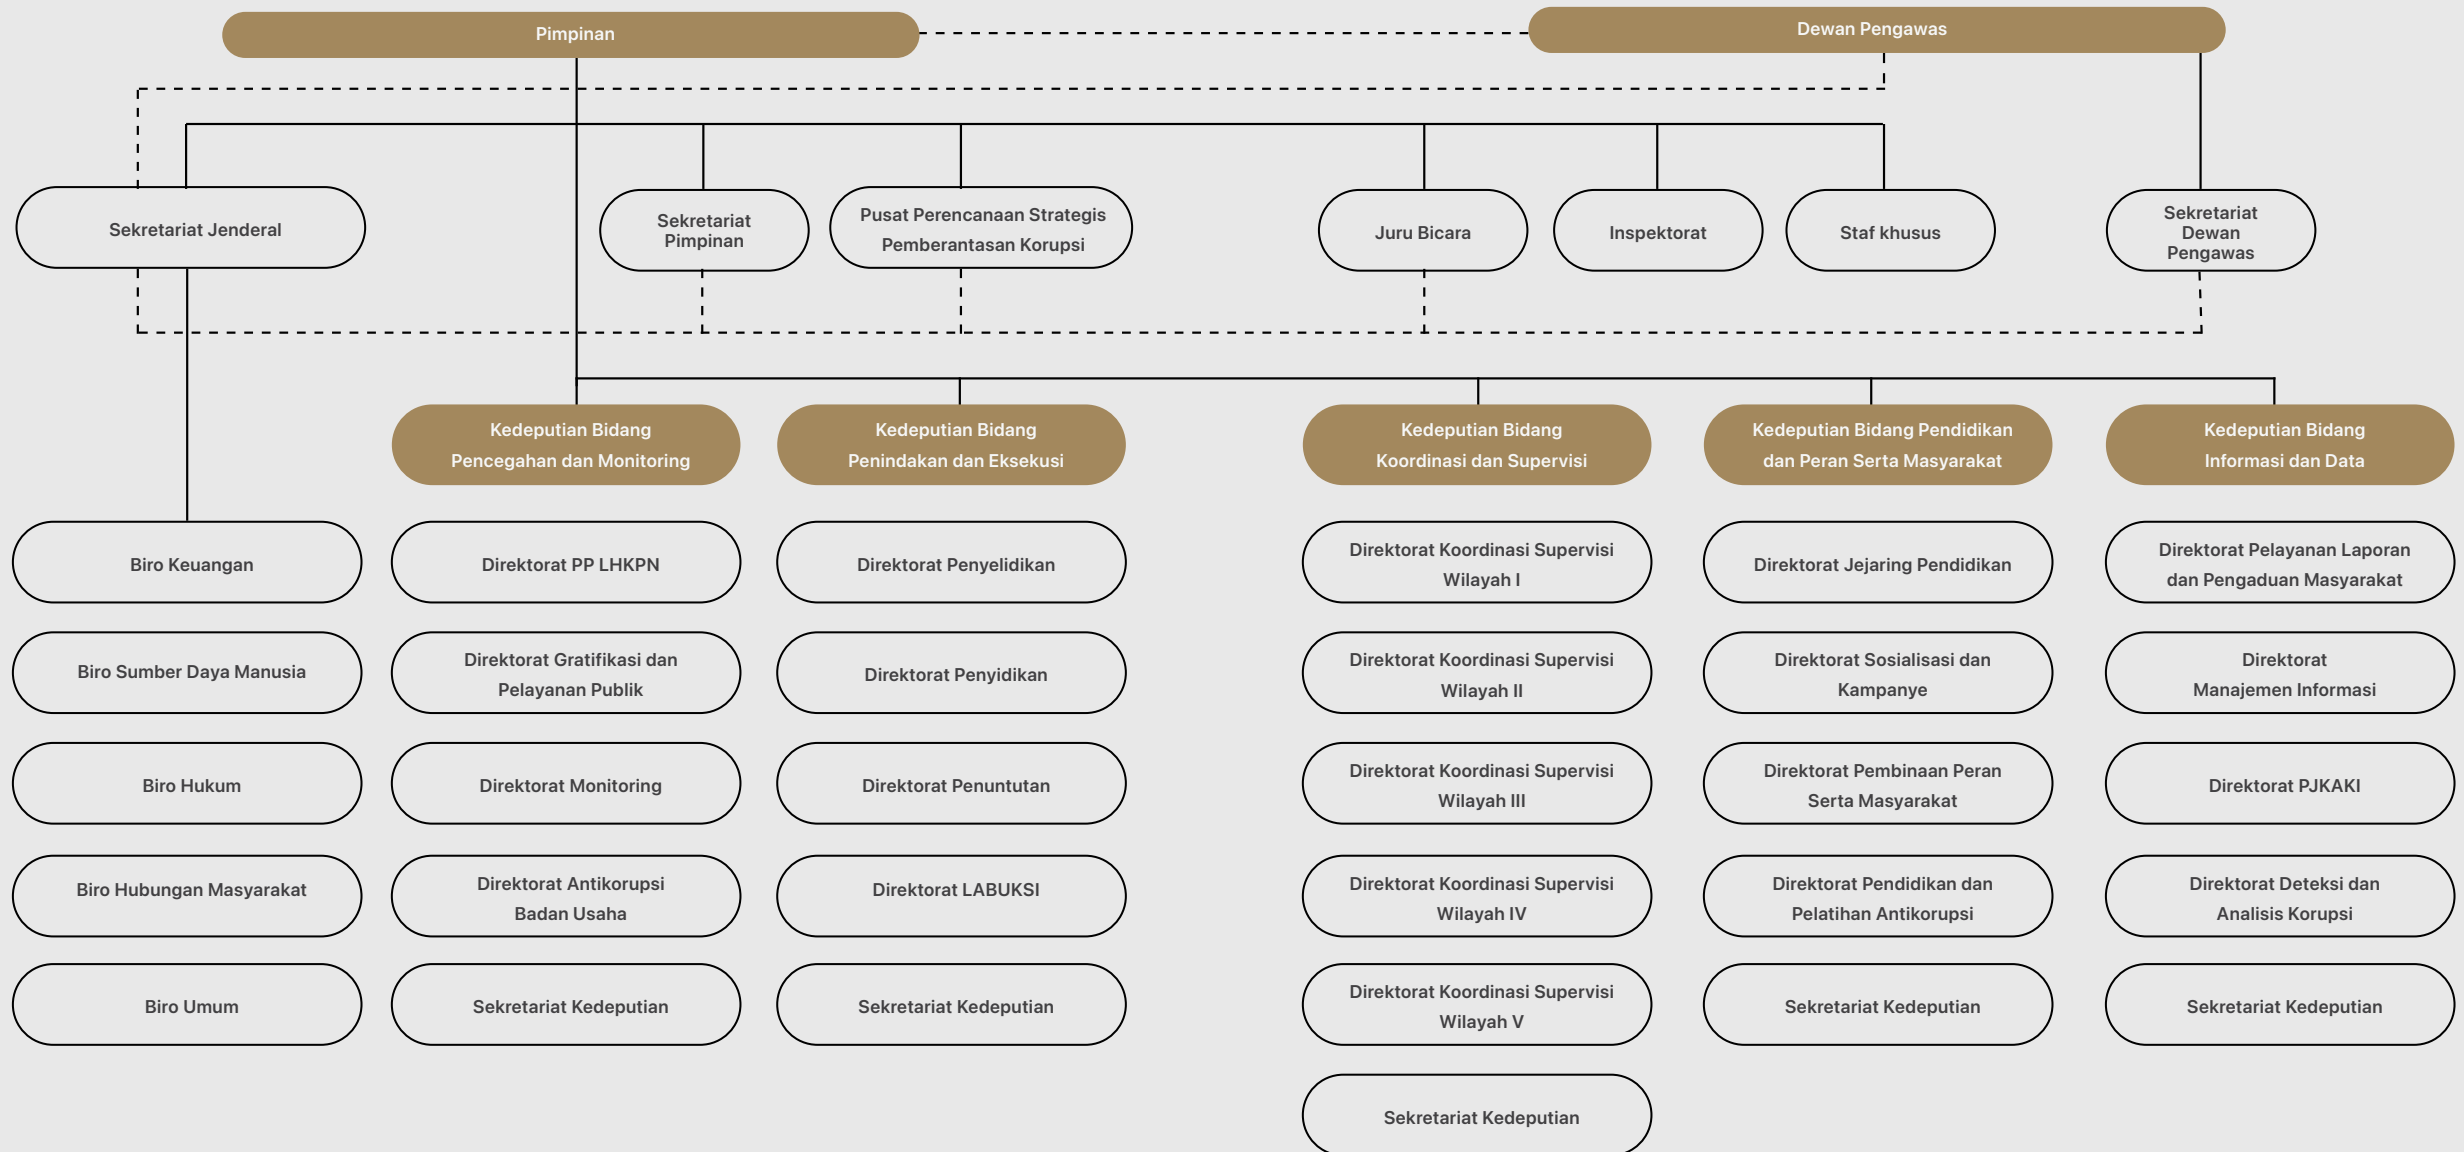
Pimpinan

Dewan Pengawas

Sekretariat Jenderal

Sekretariat Pimpinan

Pusat Perencanaan Strategis Pemberantasan Korupsi

Juru Bicara

Inspektorat

Staf khusus

Sekretariat Dewan Pengawas

Biro Keuangan

Biro Sumber Daya Manusia

Biro Hukum

Biro Hubungan Masyarakat

Biro Umum

Kedeputian Bidang Pencegahan dan Monitoring

Direktorat PP LHKPN

Direktorat Gratifikasi dan Pelayanan Publik

Direktorat Monitoring

Direktorat Antikorupsi Badan Usaha

Sekretariat Kedeputian

Kedeputian Bidang Penindakan dan Eksekusi

Direktorat Penyelidikan

Direktorat Penyidikan

Direktorat Penuntutan

Direktorat LABUKSI

Sekretariat Kedeputian

Kedeputian Bidang Koordinasi dan Supervisi

Direktorat Koordinasi Supervisi Wilayah I

Direktorat Koordinasi Supervisi Wilayah II

Direktorat Koordinasi Supervisi Wilayah III

Direktorat Koordinasi Supervisi Wilayah IV

Direktorat Koordinasi Supervisi Wilayah V

Sekretariat Kedeputian

Kedeputian Bidang Pendidikan dan Peran Serta Masyarakat

Direktorat Jejaring Pendidikan

Direktorat Sosialisasi dan Kampanye

Direktorat Pembinaan Peran Serta Masyarakat

Direktorat Pendidikan dan Pelatihan Antikorupsi

Sekretariat Kedeputian

Kedeputian Bidang Informasi dan Data

Direktorat Pelayanan Laporan dan Pengaduan Masyarakat

Direktorat Manajemen Informasi

Direktorat PJKAKI

Direktorat Deteksi dan Analisis Korupsi

Sekretariat Kedeputian